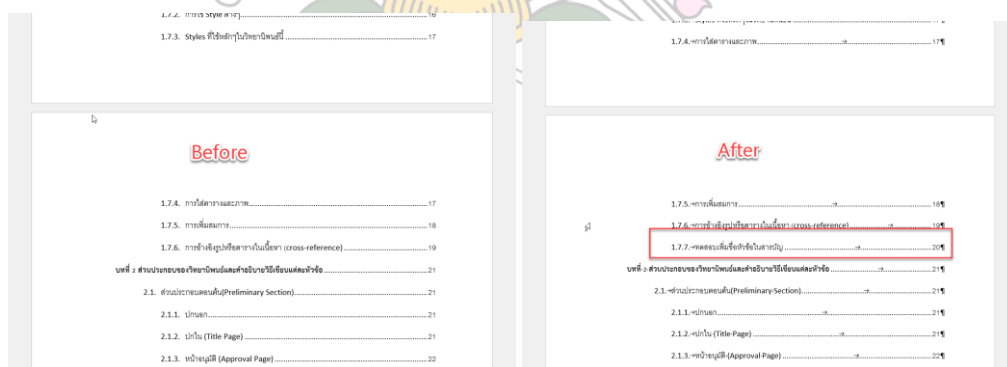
1.7.2. การใช้ Style ต่างๆ 16

1.7.3. Styles ที่ใช้หลักๆในวิทยานิพนธ์นี้ 17

Before

1.7.4. การใส่ตารางและภาพ 17

1.7.5. การเพิ่มสมการ 18

1.7.6. การอ้างอิงรูปหรือตารางในเนื้อหา (cross-reference) 19

บทที่ 2 ส่วนประกอบของวิทยานิพนธ์และคำอธิบายวิธีเขียนแต่ละหัวข้อ 21

2.1. ส่วนประกอบตอนต้น(Preliminary Section) 21

2.1.1. ปกนอก 21

2.1.2. ปกใน (Title Page) 21

2.1.3. หน้าอนุมัติ (Approval Page) 22

1.7.3. Styles ที่ใช้หลักๆในวิทยานิพนธ์นี้ 17¶

1.7.4. การใส่ตารางและภาพ 17¶

After

1.7.5. การเพิ่มสมการ 18¶

1.7.6. การอ้างอิงรูปหรือตารางในเนื้อหา (cross-reference) 19¶

1.7.7. ทดลองเพิ่มชื่อหัวข้อในสารบัญ 20¶

บทที่ 2 ส่วนประกอบของวิทยานิพนธ์และคำอธิบายวิธีเขียนแต่ละหัวข้อ 21¶

2.1. ส่วนประกอบตอนต้น(Preliminary Section) 21¶

2.1.1. ปกนอก 21¶

2.1.2. ปกใน (Title Page) 21¶

2.1.3. หน้าอนุมัติ (Approval Page) 22¶